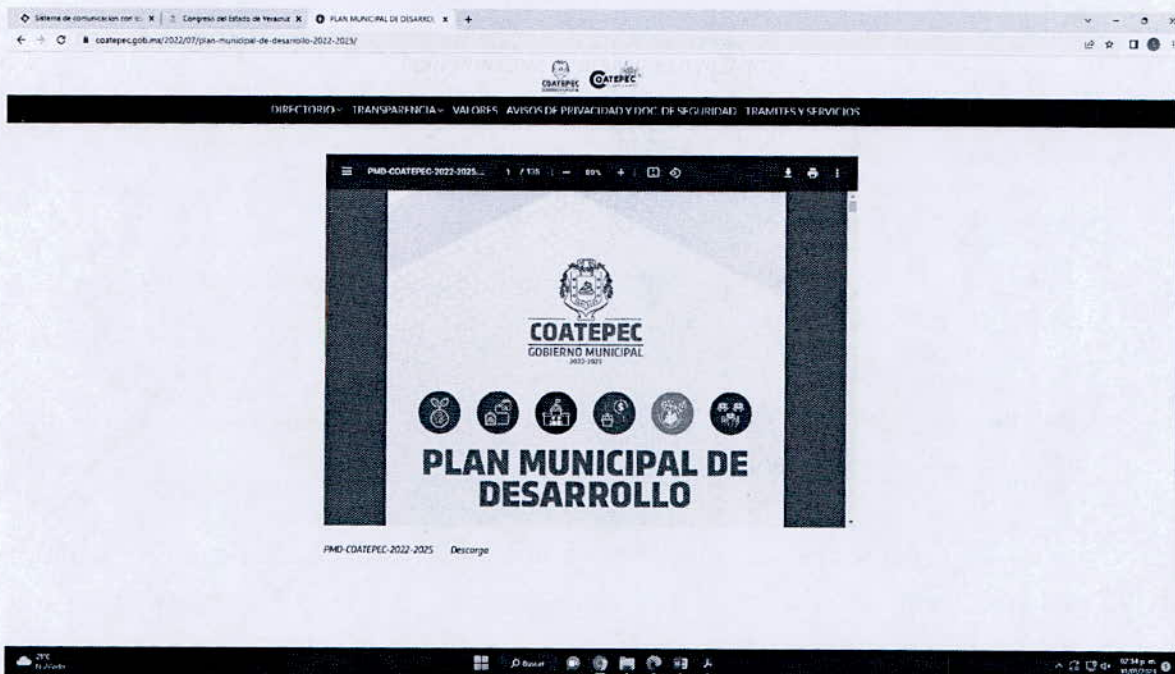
Sistema de comunicacion con l... × | Congreso del Estado de Veracruz × | PLAN MUNICIPAL DE DESARROL ×

coatepec.gob.mx/2022/07/plan-municipal-de-desarrollo-2022-2025/

COATEPEC COATEPEC

DIRECTORIO TRANSPARENCIA VALORES AVISOS DE PRIVACIDAD Y DOC. DE SEGURIDAD TRAMITES Y SERVICIOS

PMD-COATEPEC-2022-2025... 1 / 135 | — 80% +

COATEPEC
GOBIERNO MUNICIPAL
2022-2025

PLAN MUNICIPAL DE DESARROLLO

PMD-COATEPEC-2022-2025 Descarga

29°C
Buscar
07:34 p. m.
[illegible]